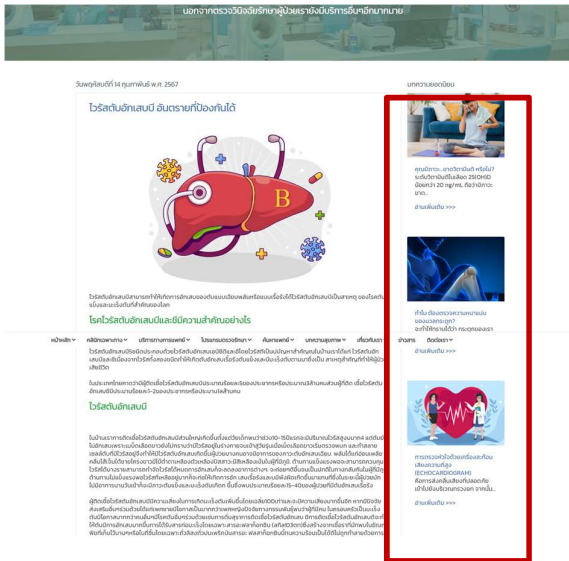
นอกจากตรวจวินิจฉัยรักษาผู้ป่วยแล้วยังมีบริการอื่นๆอีกมากมาย

วันพฤหัสบดีที่ 14 กุมภาพันธ์ พ.ศ. 2567

ไวรัสตับอักเสบบี อันตรายที่ป้องกันได้

B

ไวรัสตับอักเสบบีสามารถทำให้เกิดการอักเสบของตับแบบเฉียบพลันหรือแบบเรื้อรังได้ไวรัสตับอักเสบบีเป็นสาเหตุ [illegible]

โรคไวรัสตับอักเสบบีและชนิดความสำคัญอย่างไร

หน้าหลัก คลินิกเฉพาะทาง บริการทางการแพทย์ โปรแกรมตรวจสุขภาพ ค้นหาแพทย์ บทความสุขภาพ เกี่ยวกับเรา ข่าวสาร ติดต่อเรา

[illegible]

ไวรัสตับอักเสบบี

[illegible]

บทความยอดนิยม

คุณมีภาวะ...ขาดวิตามินดี หรือไม่? ระดับวิตามินดีในเลือด 25(OH)D น้อยกว่า 20 mg/mL ถือว่ามีภาวะขาด...

อ่านเพิ่มเติม >>>

ทำไม ต้องตรวจความหนาแน่นของมวลกระดูก? จะทำให้เราทราบได้ว่า กระดูกของเรา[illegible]

อ่านเพิ่มเติม >>>

การตรวจหัวใจด้วยเครื่องสะท้อนเสียงความถี่สูง (ECHOCARDIOGRAM) คือการส่งคลื่นเสียงที่มีออกไปเข้าไปยังอวัยวะภายในของหัวใจ จากนั้น...

อ่านเพิ่มเติม >>>